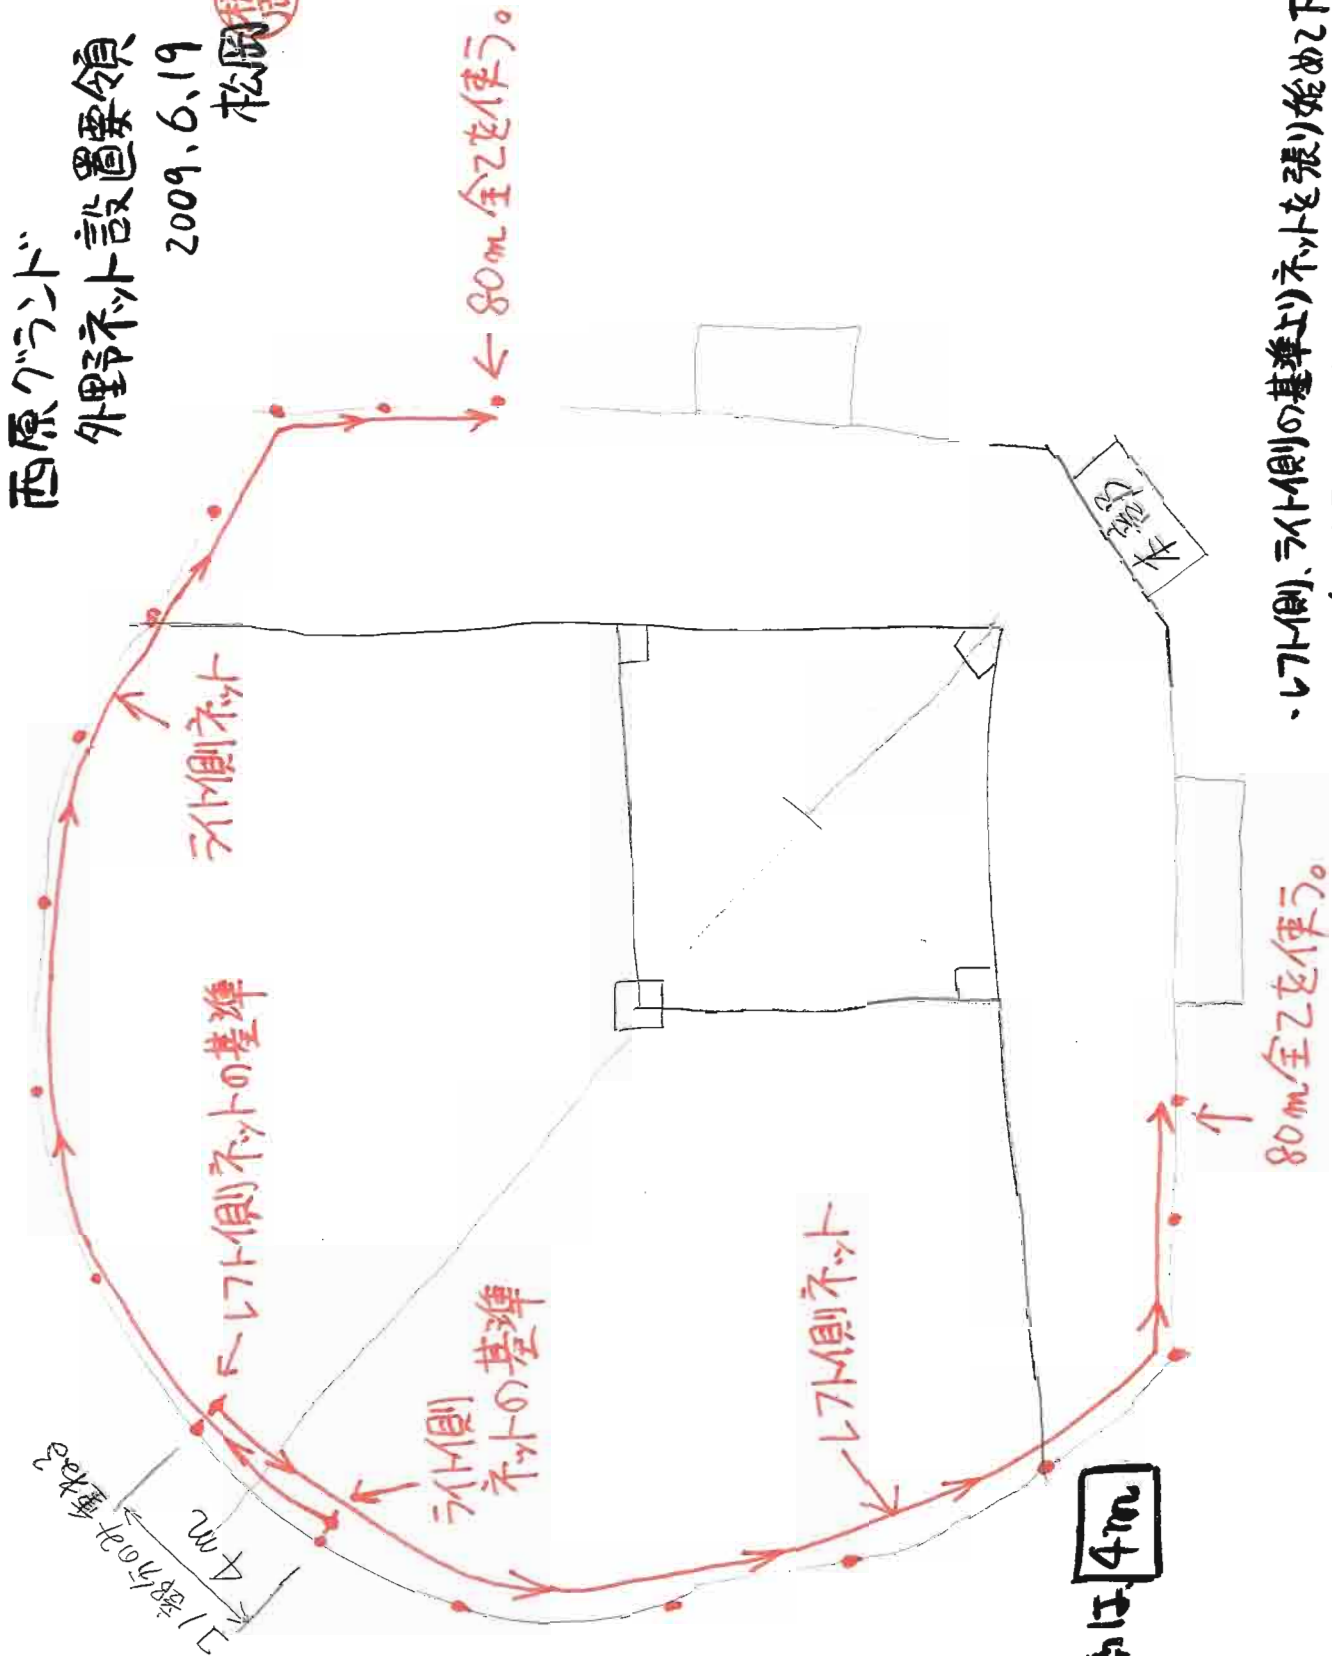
西原グランド
外野ネット設置要領
2009.6.19
松岡

← 80m全てを使う。

本部

ライト側ネット

← レフト側ネットの基準

ライト側ネットの基準

レフト側ネット

↑ 80m全てを使う。

4m

ココ部分の重なり

は 4m

・レフト側、ライト側の基準よりネットを張り始めて下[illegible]